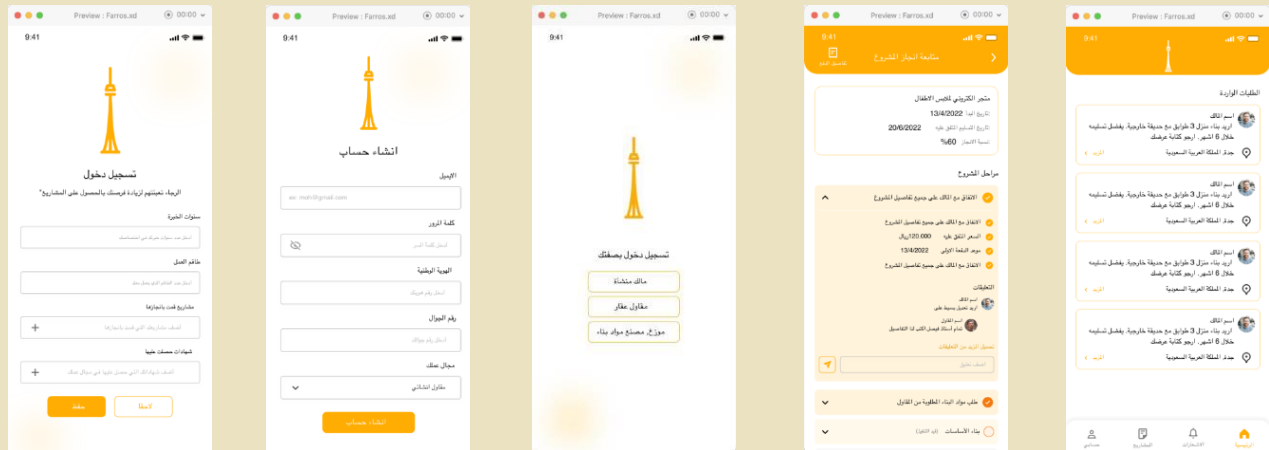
Preview : Farros.xd
00:00
9:41

تسجيل دخول

الرجاء تعبئتهم لزيادة فرصتك بالحصول على المشاريع*

سنوات الخبرة

طاقم العمل

مشاريع قمت بإنجازها

شهادات حصلت عليها

حفظ
لاحقا

Preview : Farros.xd
00:00
9:41

انشاء حساب

الإيميل
ex: mam@gmail.com

كلمة المرور

الهوية الوطنية

رقم الجوال

مجال عملك
مقاول انشائي

انشاء حساب

Preview : Farros.xd
00:00
9:41

تسجيل دخول بصفتك
مالك منشأة
مقاول عقار
موزع، مصنع مواد بناء

Preview : Farros.xd
00:00
9:41
متابعة انجاز المشروع
تفاصيل العقد

متجر الكتروني لملابس الاطفال
تاريخ البدء 13/4/2022
تاريخ التسليم المتفق عليه 20/6/2022
نسبة الانجاز 60%

مراحل المشروع

الاتفاق مع المالك على جميع تفاصيل المشروع
الاتفاق مع المالك على جميع تفاصيل المشروع
السعر المتفق عليه 120.000ريال
موعد الدفعة الاولى 13/4/2022
الاتفاق مع المالك على جميع تفاصيل المشروع

التعليقات
اسم المالك
اسم المقاول

تحميل المزيد من التعليقات

طلب مواد البناء المطلوبة من المقاول
بناء الأساسات (لم تنجز)

Preview : Farros.xd
00:00
9:41

الطلبات الواردة

اسم المالك
أريد بناء منزل 3 طوابق مع حديقة خارجية، يفضل تسليمه خلال 6 اشهر، اريد كتابة عرضك
جدة، المملكة العربية السعودية
المزيد

اسم المالك
أريد بناء منزل 3 طوابق مع حديقة خارجية، يفضل تسليمه خلال 6 اشهر، اريد كتابة عرضك
جدة، المملكة العربية السعودية
المزيد

اسم المالك
أريد بناء منزل 3 طوابق مع حديقة خارجية، يفضل تسليمه خلال 6 اشهر، اريد كتابة عرضك
جدة، المملكة العربية السعودية
المزيد

اسم المالك
أريد بناء منزل 3 طوابق مع حديقة خارجية، يفضل تسليمه خلال 6 اشهر، اريد كتابة عرضك
جدة، المملكة العربية السعودية
المزيد

الرئيسية
الاشعارات
المشاريع
حسابي